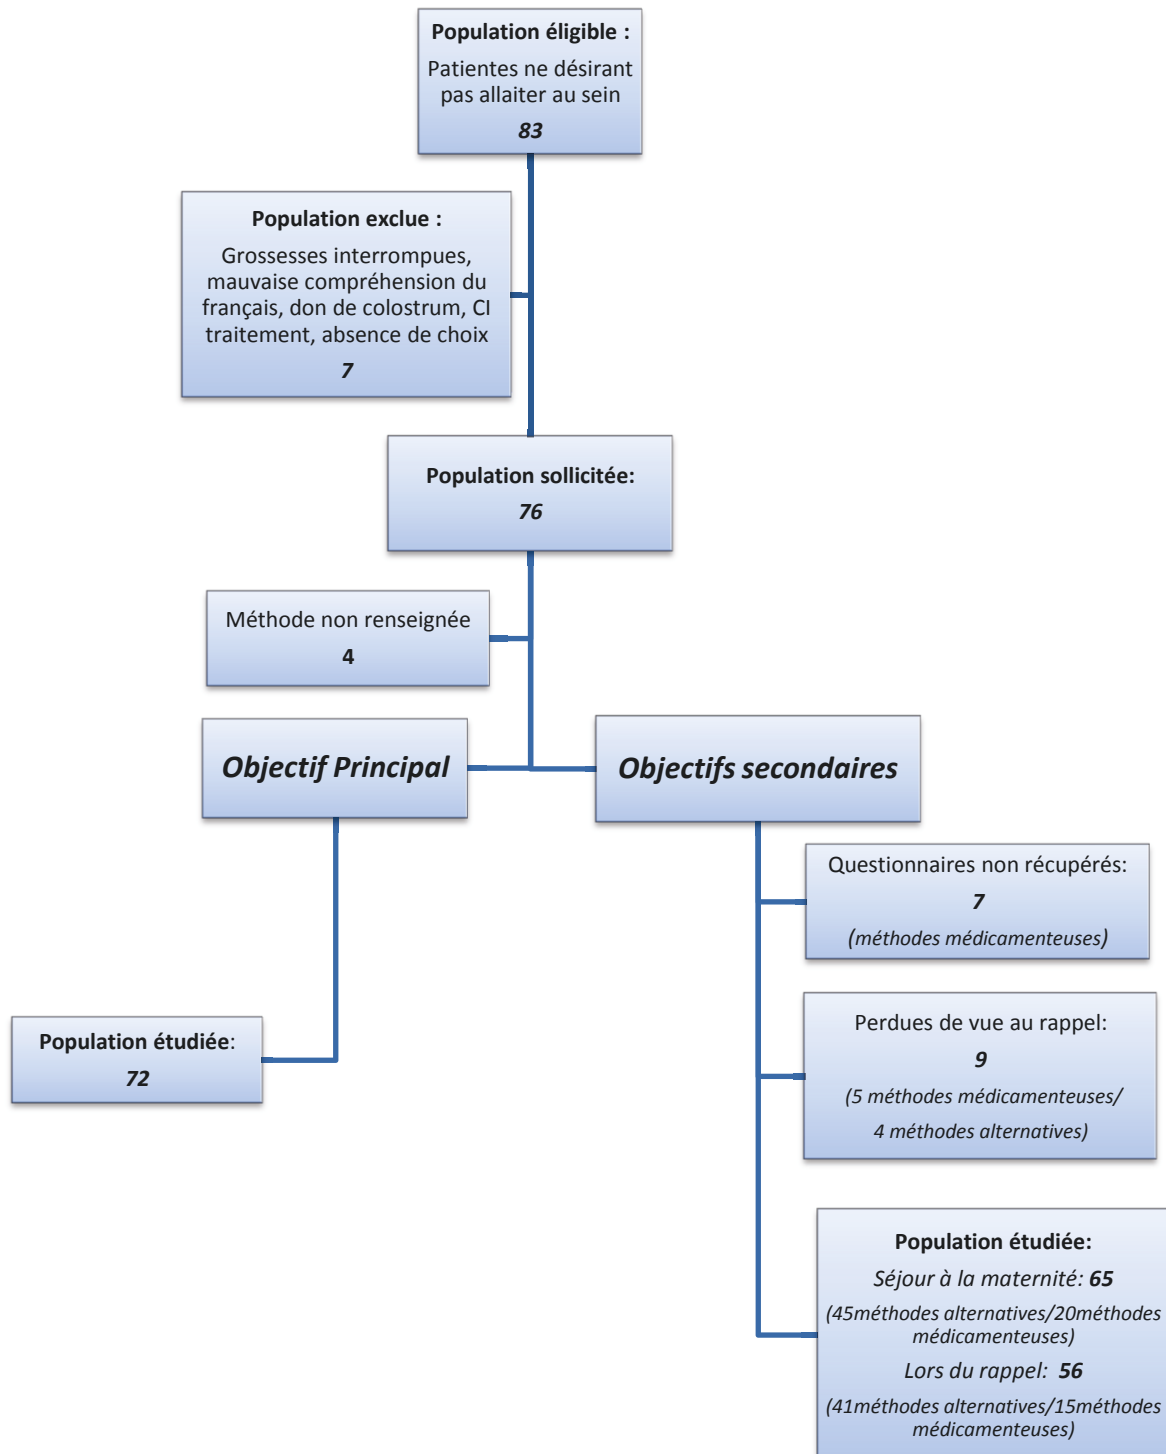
Population éligible :
Patientes ne désirant pas allaiter au sein
83

Population exclue :
Grossesses interrompues, mauvaise compréhension du français, don de colostrum, CI traitement, absence de choix
7

Population sollicitée:
76

Méthode non renseignée
4

Objectif Principal

Objectifs secondaires

Questionnaires non récupérés:
7
(méthodes médicamenteuses)

Perdues de vue au rappel:
9
(5 méthodes médicamenteuses/ 4 méthodes alternatives)

Population étudiée:
72

Population étudiée:
Séjour à la maternité: 65
(45méthodes alternatives/20méthodes médicamenteuses)
Lors du rappel: 56
(41méthodes alternatives/15méthodes médicamenteuses)